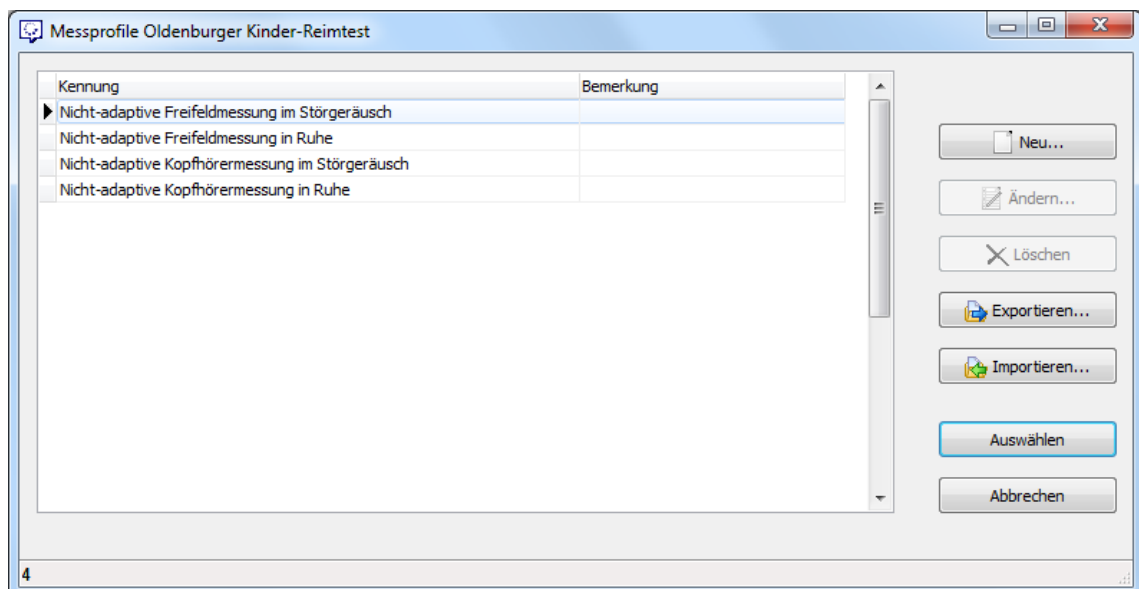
Messprofile Oldenburger Kinder-Reimtest

| Kennung | Bemerkung |
|---|---|
| Nicht-adaptive Freifeldmessung im Störgeräusch | |
| Nicht-adaptive Freifeldmessung in Ruhe | |
| Nicht-adaptive Kopfhörermessung im Störgeräusch | |
| Nicht-adaptive Kopfhörermessung in Ruhe | |

Neu...
Ändern...
Löschen
Exportieren...
Importieren...
Auswählen
Abbrechen

4